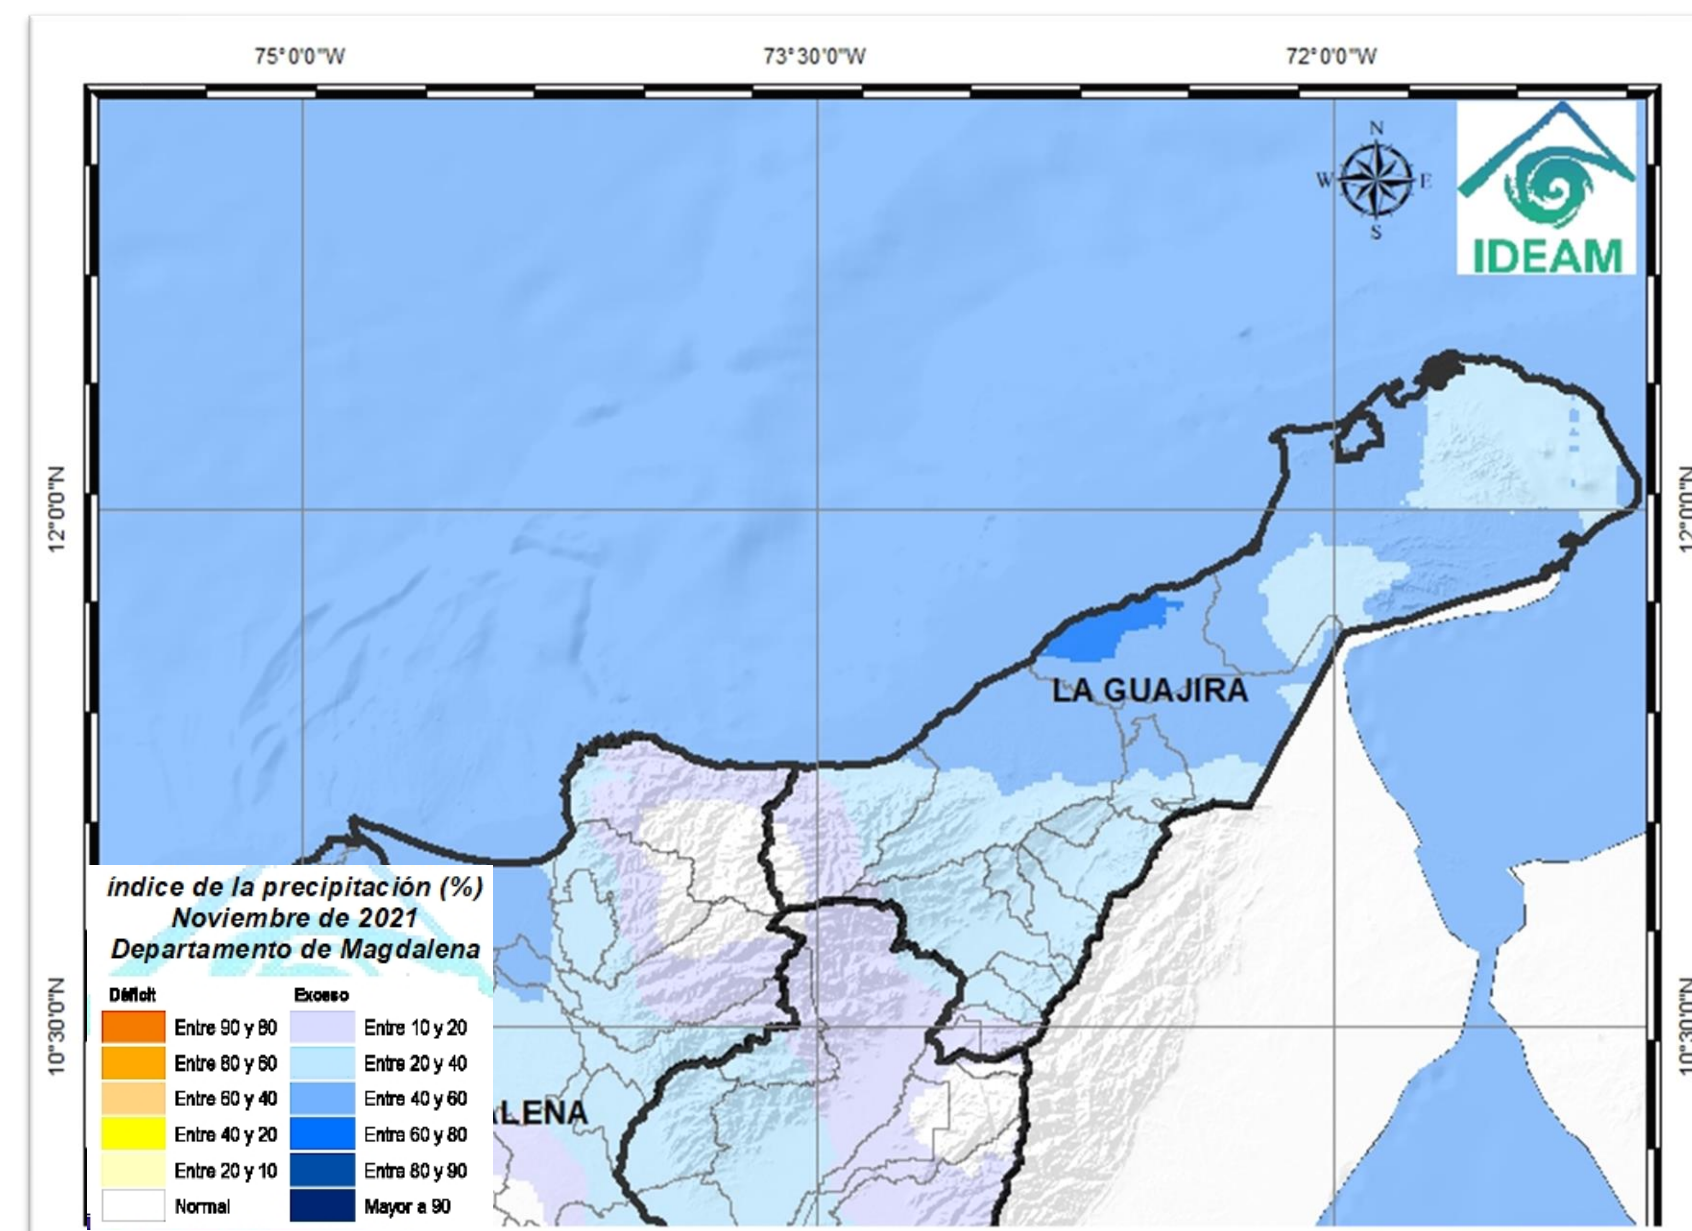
75°0'0"W
73°30'0"W
72°0'0"W

N
W
E
S

IDEAM

12°0'0"N
12°0'0"N

LA GUAJIRA

índice de la precipitación (%)
Noviembre de 2021
Departamento de Magdalena

| Déficit | | Exceso | |
|---|---|---|---|
| | Entre 90 y 80 | | Entre 10 y 20 |
| | Entre 80 y 60 | | Entre 20 y 40 |
| | Entre 60 y 40 | | Entre 40 y 60 |
| | Entre 40 y 20 | | Entre 60 y 80 |
| | Entre 20 y 10 | | Entre 80 y 90 |
| | Normal | | Mayor a 90 |

10°30'0"N
10°30'0"N

LENA